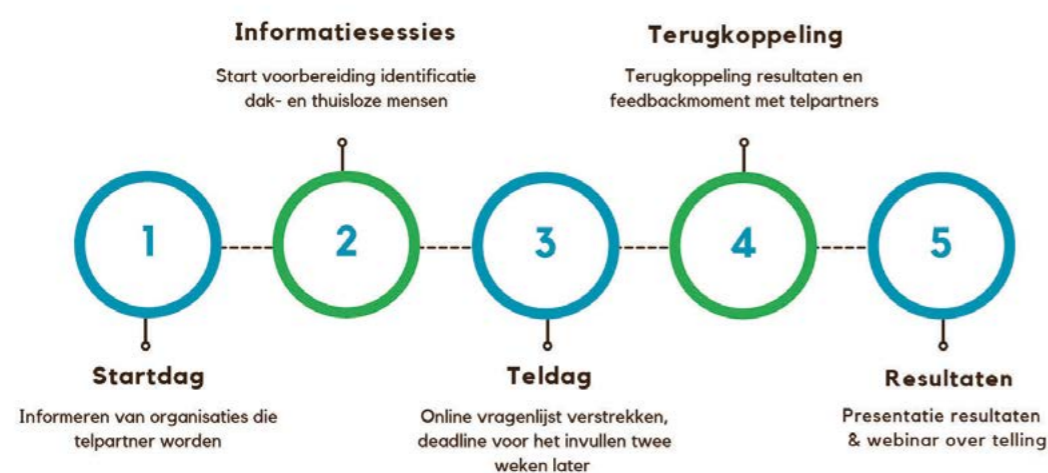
Informatiesessies

Start voorbereiding identificatie dak- en thuisloze mensen

Terugkoppeling

Terugkoppeling resultaten en feedbackmoment met telpartners

1

2

3

4

5

Startdag

Informeren van organisaties die telpartner worden

Teldag

Online vragenlijst verstrekken, deadline voor het invullen twee weken later

Resultaten

Presentatie resultaten & webinar over telling